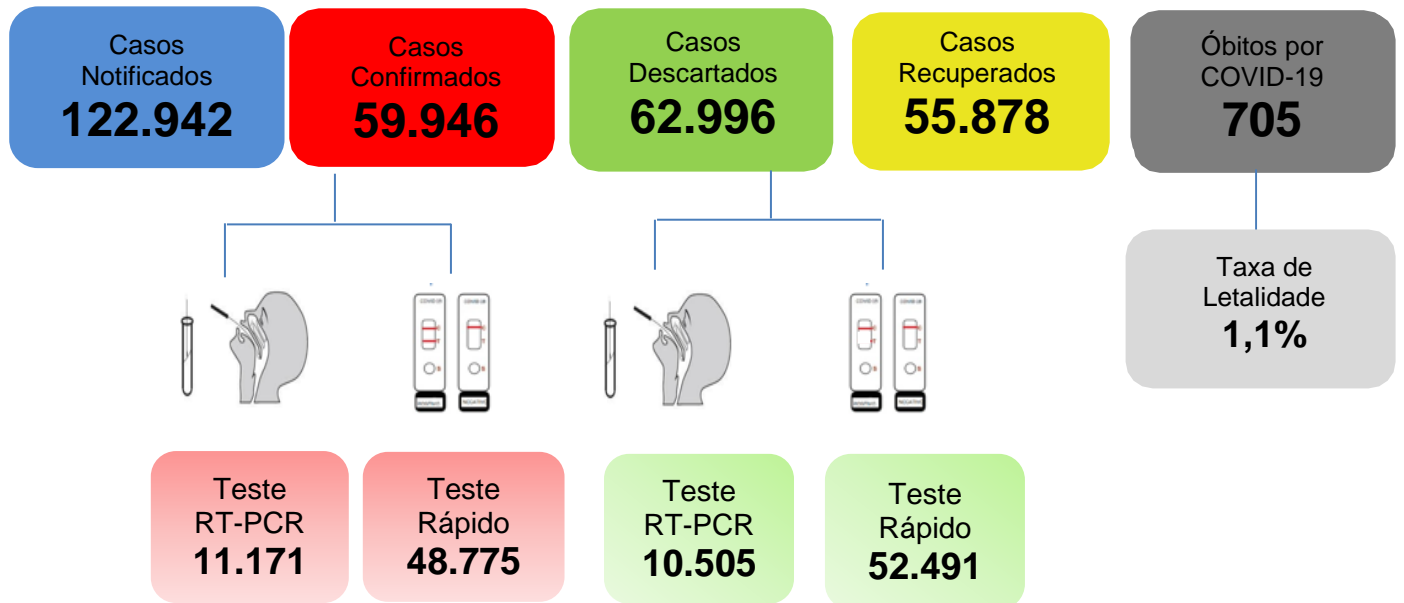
Casos Notificados
122.942

Casos Confirmados
59.946

Casos Descartados
62.996

Casos Recuperados
55.878

Óbitos por COVID-19
705

Taxa de Letalidade
1,1%

COVID-19 COVID-19

COVID-19 COVID-19

Teste RT-PCR
11.171

Teste Rápido
48.775

Teste RT-PCR
10.505

Teste Rápido
52.491